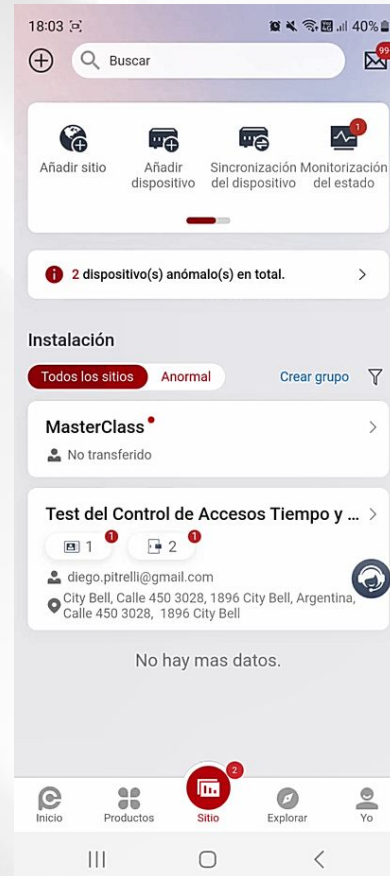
18:03
40%

Buscar
99

Añadir sitio
Añadir dispositivo
Sincronización del dispositivo
1
Monitorización del estado

2 dispositivo(s) anómalo(s) en total.

Instalación

Todos los sitios
Anormal
Crear grupo

MasterClass
No transferido

Test del Control de Accesos Tiempo y ...
1
1
1
2
diego.pitrelli@gmail.com
City Bell, Calle 450 3028, 1896 City Bell, Argentina, Calle 450 3028, 1896 City Bell

No hay mas datos.

Inicio
Productos
2
Sitio
Explorar
Yo